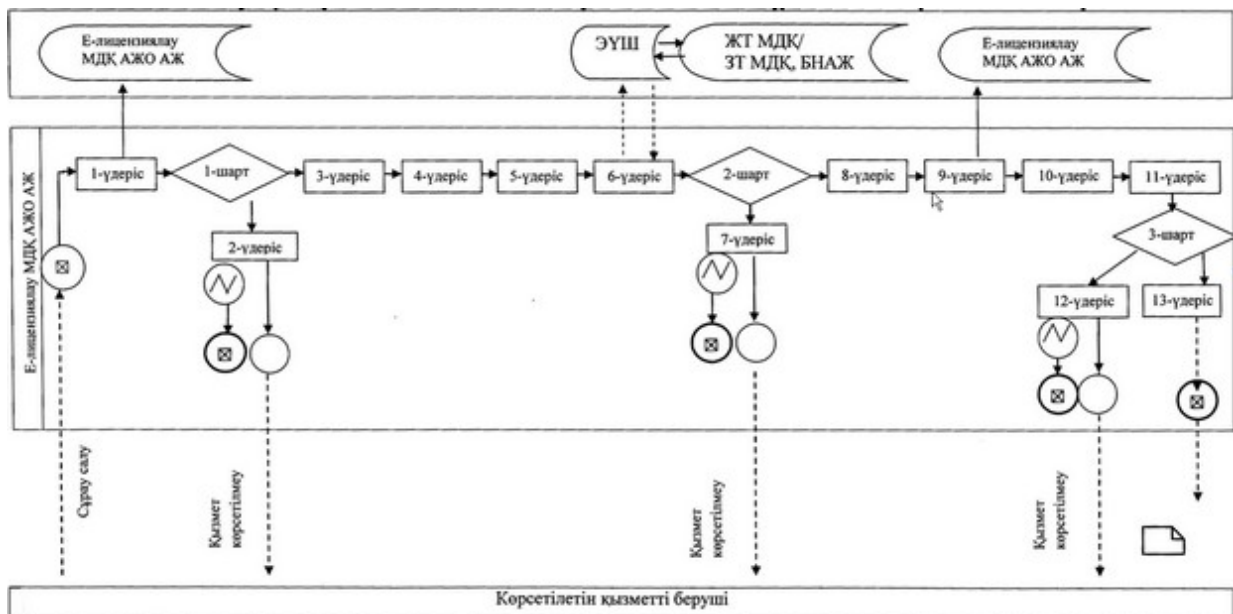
Е-лицензиялау МДҚ АЖО АЖ

ЭҮШ

ЖТ МДҚ/ ЗТ МДҚ, БНАЖ

Е-лицензиялау МДҚ АЖО АЖ

Е-лицензиялау МДҚ АЖО АЖ

1-үдеріс

1-шарт

2-үдеріс

3-үдеріс

4-үдеріс

5-үдеріс

6-үдеріс

2-шарт

7-үдеріс

8-үдеріс

9-үдеріс

10-үдеріс

11-үдеріс

3-шарт

12-үдеріс

13-үдеріс

Сұрау салу

Қызмет көрсетілмеу

Қызмет көрсетілмеу

Қызмет көрсетілмеу

Көрсетілетін қызметті беруші